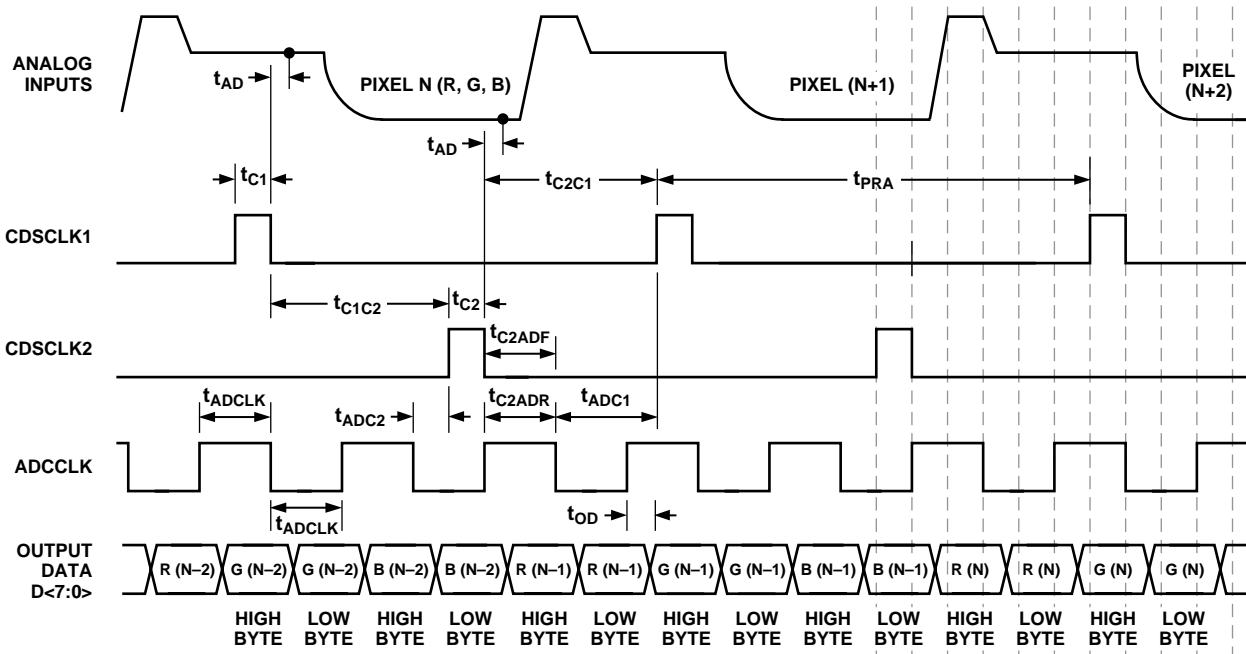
ANALOG INPUTS

$t_{AD}$

PIXEL N (R, G, B)

PIXEL (N+1)

PIXEL (N+2)

$t_{AD}$

$t_{C1}$

$t_{C2C1}$

$t_{PRA}$

CDSCLK1

$t_{C1C2}$

$t_{C2}$

CDSCLK2

$t_{C2ADF}$

$t_{ADCLK}$

$t_{ADC2}$

$t_{C2ADR}$

$t_{ADC1}$

ADCCLK

$t_{ADCLK}$

$t_{OD}$

OUTPUT DATA D<7:0>

| R (N–2) | G (N–2) | G (N–2) | B (N–2) | B (N–2) | R (N–1) | R (N–1) | G (N–1) | G (N–1) | B (N–1) | B (N–1) | R (N) | R (N) | G (N) | G (N) |
|---|---|---|---|---|---|---|---|---|---|---|---|---|---|---|
| | HIGH BYTE | LOW BYTE | HIGH BYTE | LOW BYTE | HIGH BYTE | LOW BYTE | HIGH BYTE | LOW BYTE | HIGH BYTE | LOW BYTE | HIGH BYTE | LOW BYTE | HIGH BYTE | LOW BYTE |